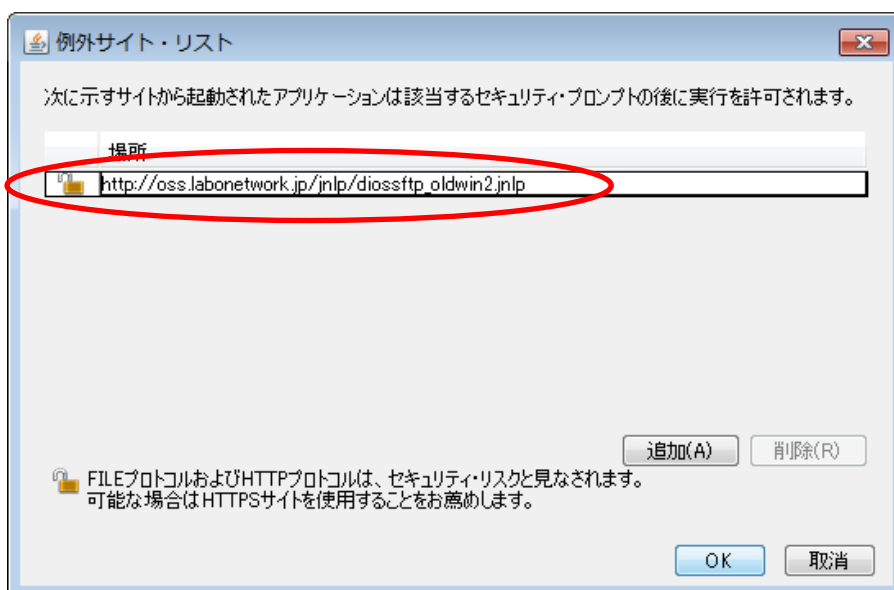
例外サイト・リスト

次に示すサイトから起動されたアプリケーションは該当するセキュリティ・プロンプトの後に実行を許可されます。

場所

http://oss.labonetwork.jp/jnlp/diossftp_oldwin2.jnlp

追加(A)

削除(R)

FILEプロトコルおよびHTTPプロトコルは、セキュリティ・リスクと見なされます。
可能な場合はHTTPSサイトを使用することをお薦めします。

OK

取消